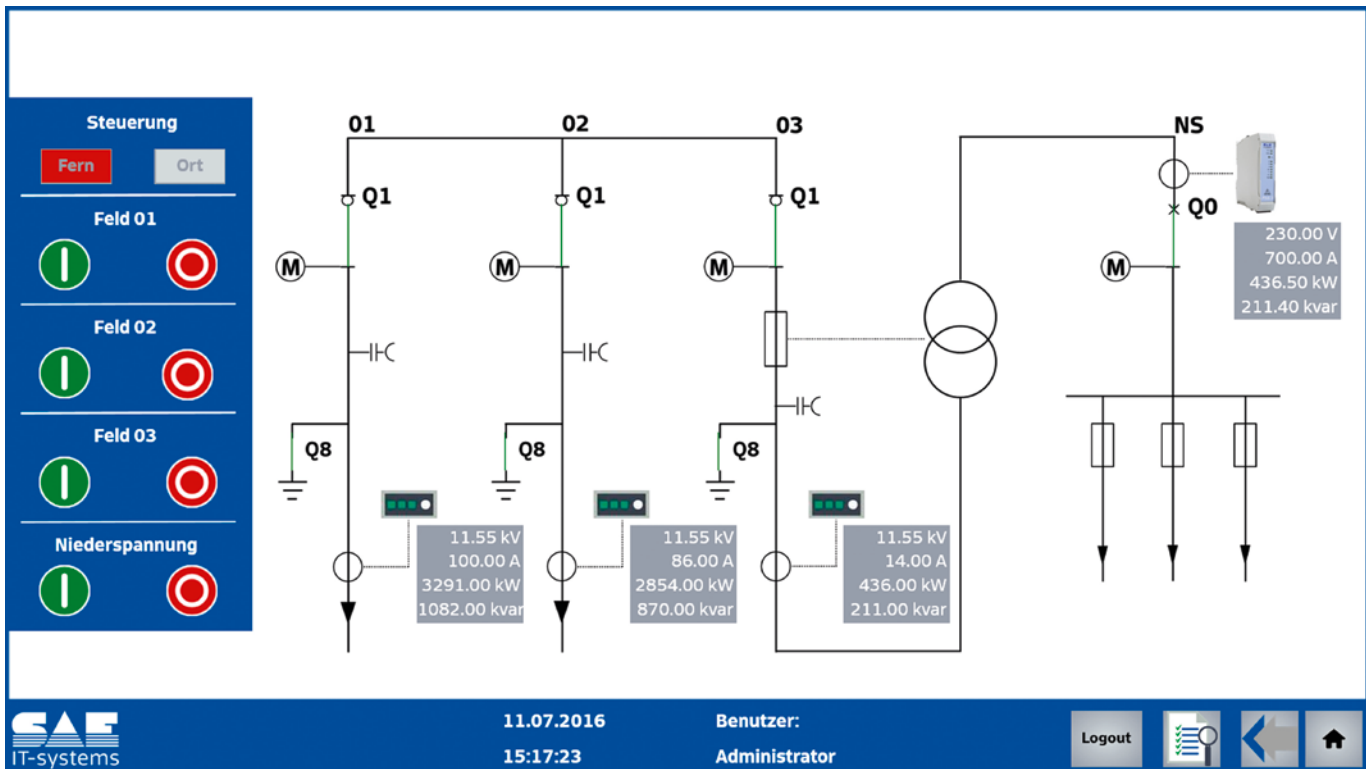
Steuerung

Fern Ort

Feld 01

Feld 02

Feld 03

Niederspannung

01

02

03

NS

Q1

Q1

Q1

Q0

M

M

M

M

Q8

Q8

Q8

230.00 V
700.00 A
436.50 kW
211.40 kvar

11.55 kV
100.00 A
3291.00 kW
1082.00 kvar

11.55 kV
86.00 A
2854.00 kW
870.00 kvar

11.55 kV
14.00 A
436.00 kW
211.00 kvar

SAE
IT-systems

11.07.2016

15:17:23

Benutzer:

Administrator

Logout